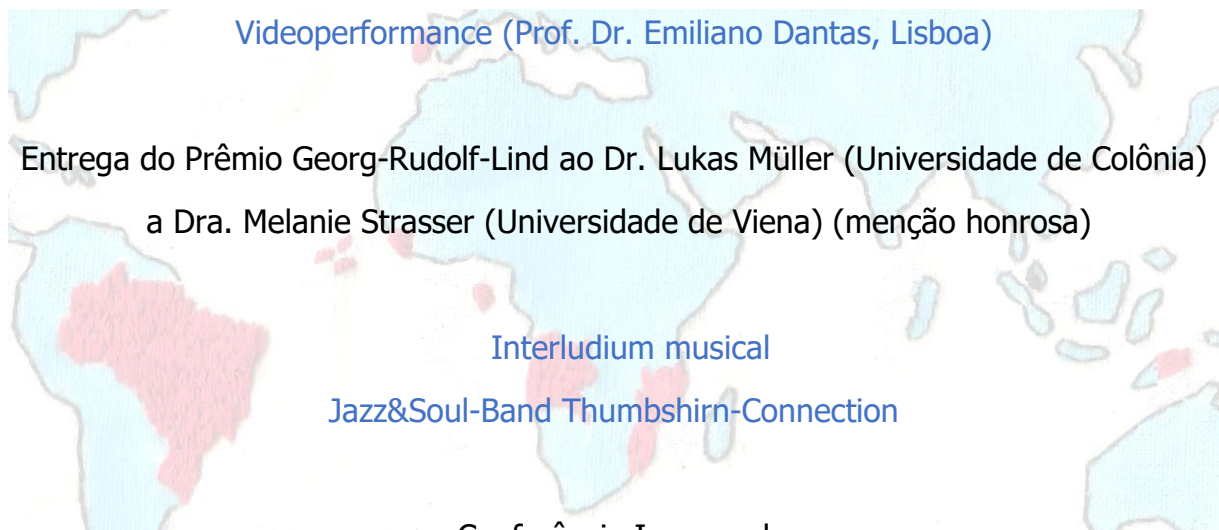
Videoperformance (Prof. Dr. Emiliano Dantas, Lisboa)

Entrega do Prêmio Georg-Rudolf-Lind ao Dr. Lukas Müller (Universidade de Colônia) a Dra. Melanie Strasser (Universidade de Viena) (menção honrosa)

Interludium musical
Jazz&Soul-Band Thumbshirn-Connection

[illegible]